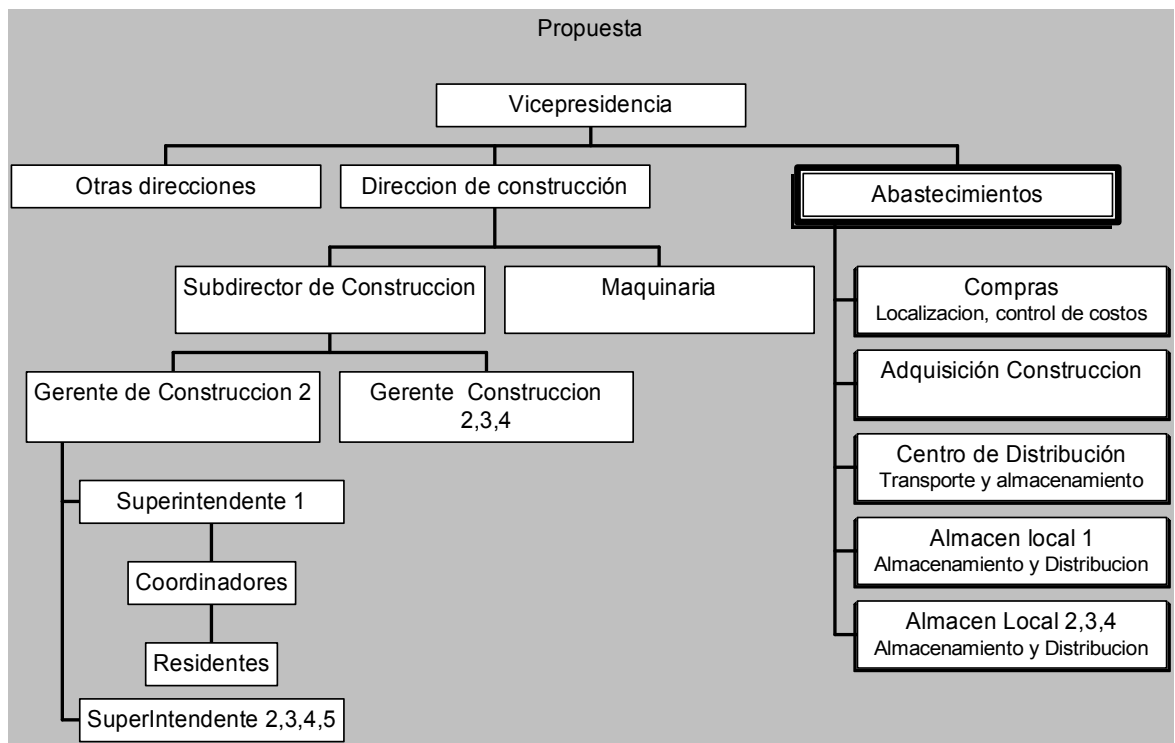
Propuesta

Vicepresidencia

Otras direcciones

Direccion de construcción

Abastecimientos

Subdirector de Construccion

Maquinaria

Gerente de Construccion 2

Gerente Construccion 2,3,4

Superintendente 1

Coordinadores

Residentes

SuperIntendente 2,3,4,5

Compras
Localizacion, control de costos

Adquisición Construccion

Centro de Distribución
Transporte y almacenamiento

Almacen local 1
Almacenamiento y Distribucion

Almacen Local 2,3,4
Almacenamiento y Distribucion